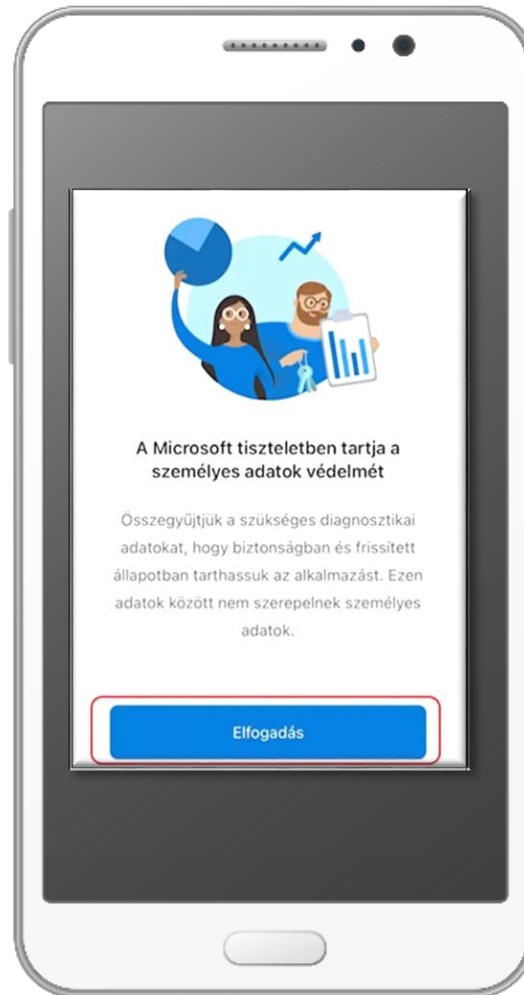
A Microsoft tiszteletben tartja a személyes adatok védelmét

Összegyűjtjük a szükséges diagnosztikai adatokat, hogy biztonságban és frissített állapotban tarthassuk az alkalmazást. Ezen adatok között nem szerepelnek személyes adatok.

Elfogadás